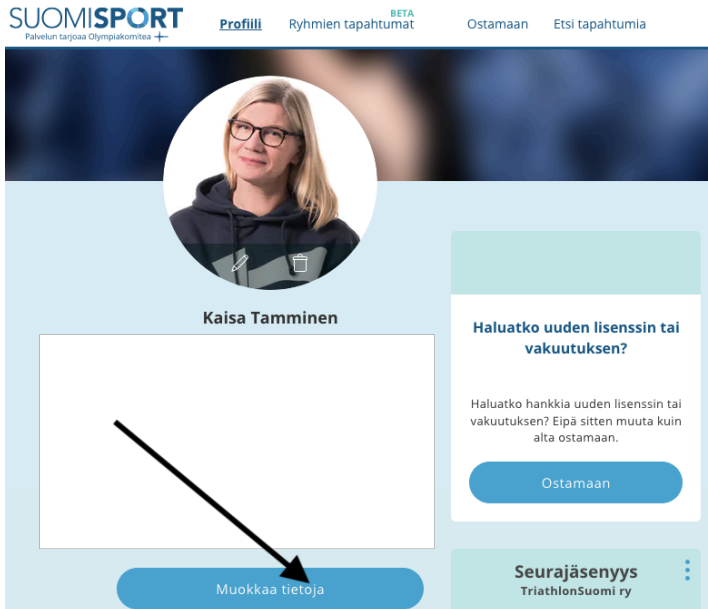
SUOMISPORT
Palvelun tarjoaa Olympiakomitea

Profiili
BETA
Ryhmien tapahtumat
Ostamaan
Etsi tapahtumia

Kaisa Tamminen

Muokkaa tietoja

Haluatko uuden lisenssin tai vakuutuksen?

Haluatko hankkia uuden lisenssin tai vakuutuksen? Eipä sitten muuta kuin alta ostamaan.

Ostamaan

Seurajäsenyys
TriathlonSuomi ry